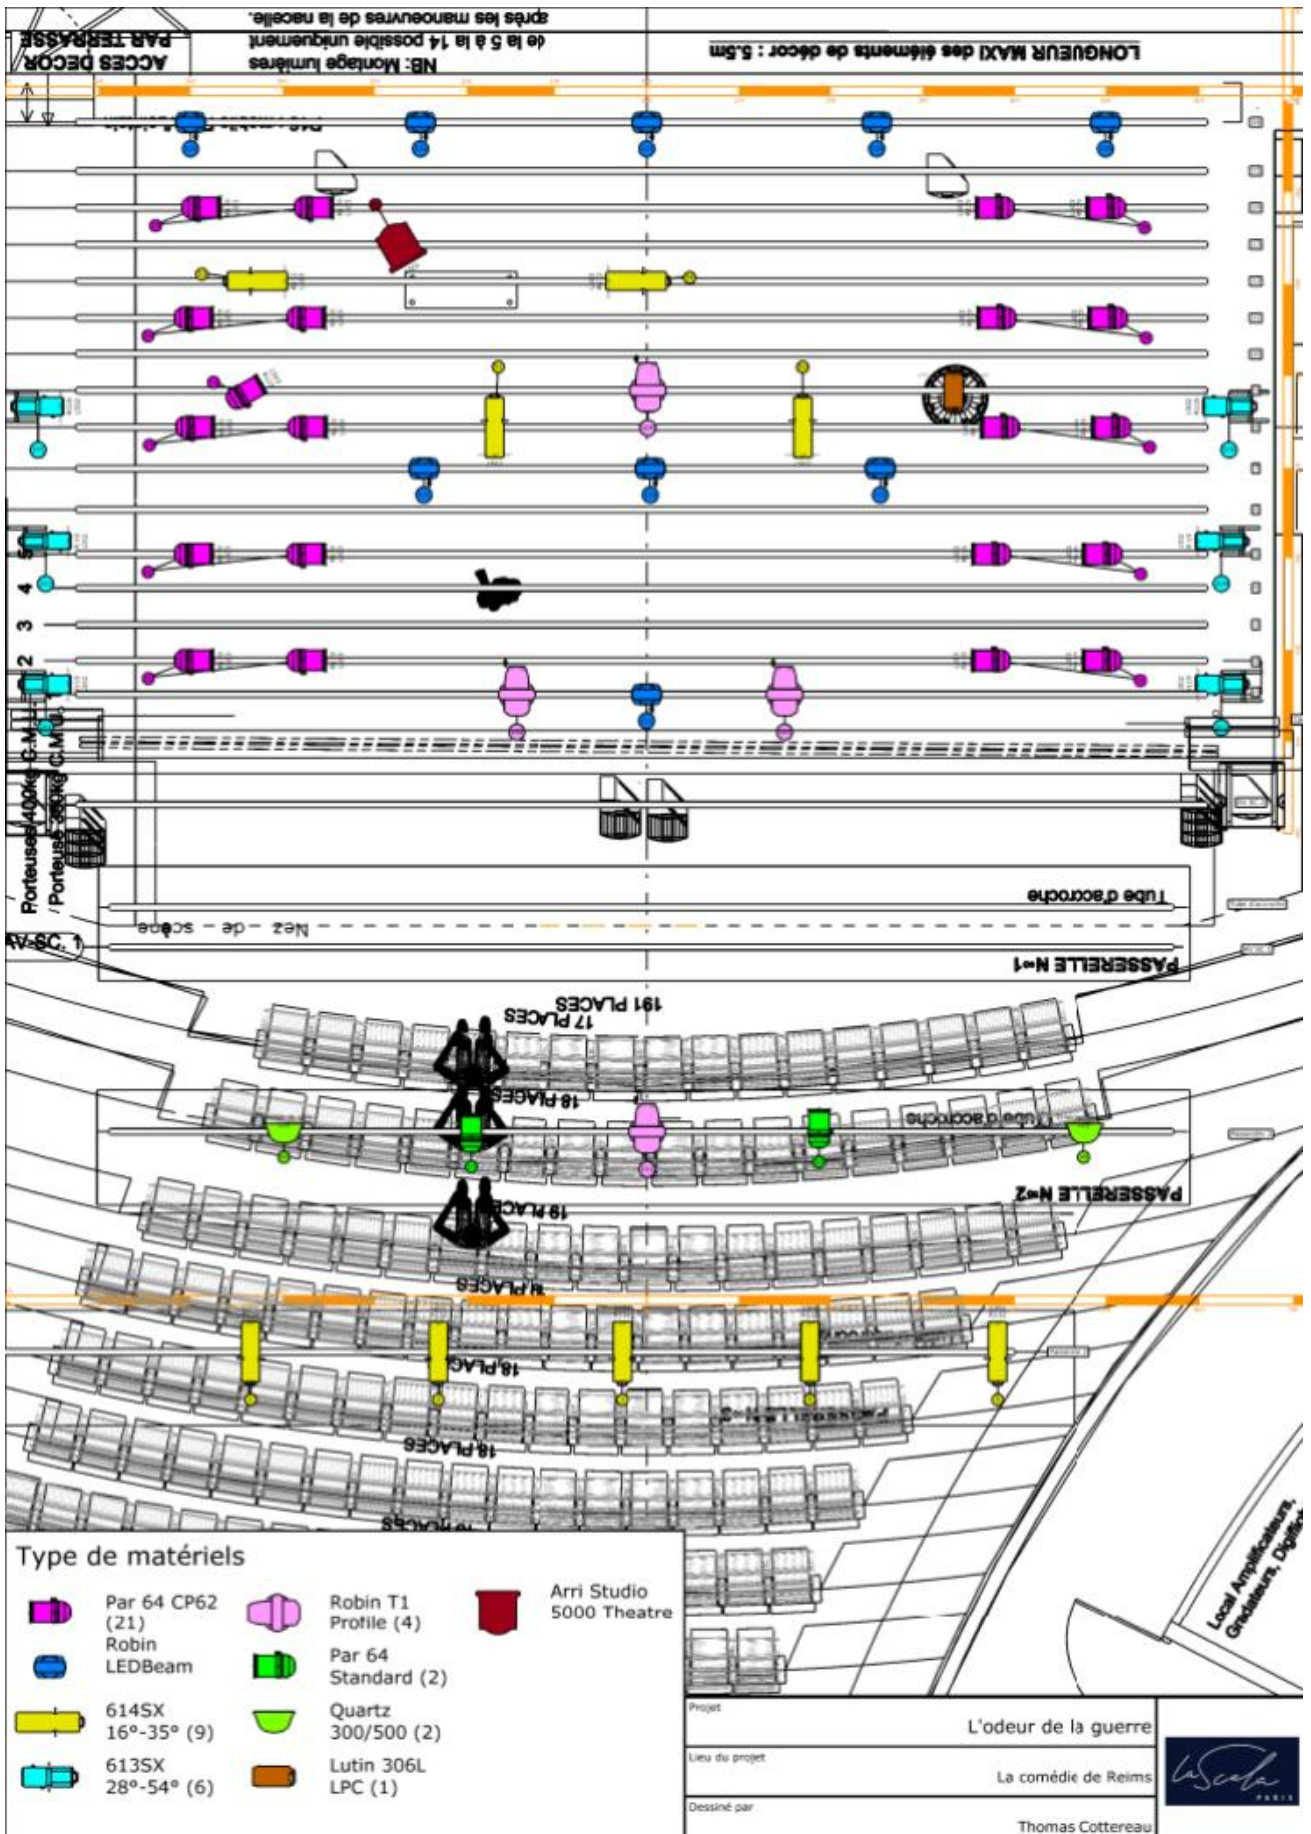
ACCES DECOR PAR TERRASSE

NB: Montage lumières de la 5 à la 14 possible uniquement après les manoeuvres de la nacelle.

LONGUEUR MAXI des éléments de décor : 5.5m

5
4
3
2

Porteuses 400kg C.M.U. / Porteuses 300kg C.M.U.

Tube d'accroche

Nez de scène

AV-SC. 1

PASSERELLE N°1

191 PLACES
17 PLACES
18 PLACES

Tube d'accroche

PASSERELLE N°2

18 PLACES
18 PLACES
18 PLACES
18 PLACES

Local Amplificateurs, Gradateurs, Digital

Type de matériels

Par 64 CP62 (21)
Robin LEDBeam
614SX 16°-35° (9)
613SX 28°-54° (6)
Robin T1 Profile (4)
Par 64 Standard (2)
Quartz 300/500 (2)
Lutin 306L LPC (1)
Arri Studio 5000 Theatre

Projet
L'odeur de la guerre
Lieu du projet
La comédie de Reims
Dessiné par
Thomas Cottereau

La Scala PARIS